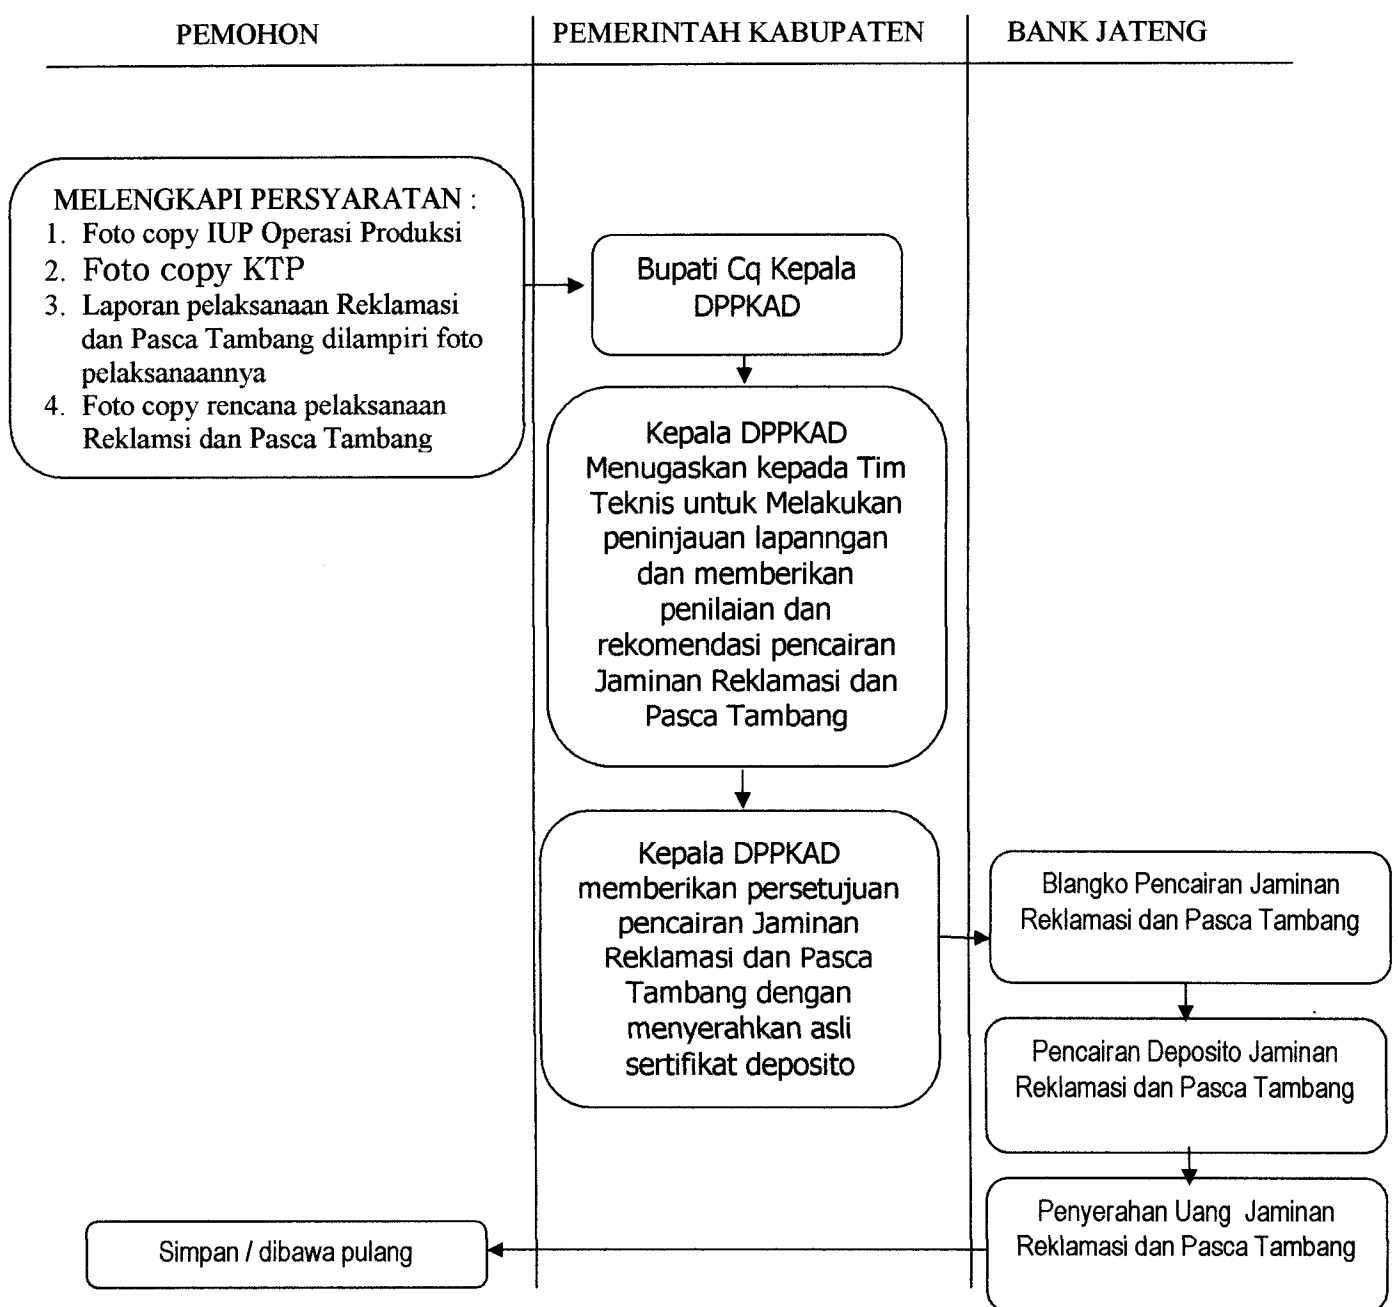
PEMOHON

PEMERINTAH KABUPATEN

BANK JATENG

MELENGKAPI PERSYARATAN :
1. Foto copy IUP Operasi Produksi
2. Foto copy KTP
3. Laporan pelaksanaan Reklamasi dan Pasca Tambang dilampiri foto pelaksanaannya
4. Foto copy rencana pelaksanaan Reklamsi dan Pasca Tambang

Bupati Cq Kepala DPPKAD

Kepala DPPKAD Menugaskan kepada Tim Teknis untuk Melakukan peninjauan lapanngan dan memberikan penilaian dan rekomendasi pencairan Jaminan Reklamasi dan Pasca Tambang

Kepala DPPKAD memberikan persetujuan pencairan Jaminan Reklamasi dan Pasca Tambang dengan menyerahkan asli sertifikat deposito

Blangko Pencairan Jaminan Reklamasi dan Pasca Tambang

Pencairan Deposito Jaminan Reklamasi dan Pasca Tambang

Penyerahan Uang Jaminan Reklamasi dan Pasca Tambang

Simpan / dibawa pulang